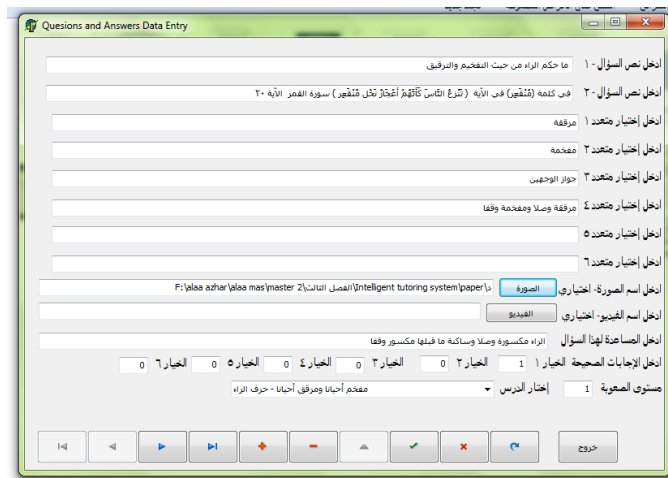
Quesions and Answers Data Entry

ادخل نص السؤال - ١ | ما حكم الراء من حيث التفخيم والترقيق

ادخل نص السؤال - ٢ | فى كلمة (مُنْقَعِرٍ) فى الآية ( تَنزِعُ النَّاسَ كَأَنَّهُمْ أَعْجَازُ نَخْلٍ مُّنقَعِرٍ ) سورة القمر الآية ٢٠

ادخل إختيار متعدد ١ | مرققة

ادخل إختيار متعدد ٢ | مفخمة

ادخل إختيار متعدد ٣ | جواز الوجهين

ادخل إختيار متعدد ٤ | مرققة وصلا ومفخمة وقفا

ادخل إختيار متعدد ٥

ادخل إختيار متعدد ٦

ادخل اسم الصورة- اختياري | الصورة | F:\alaa azhar\alaa mas\master 2\الفصل الثالث\Intelligent tutoring system\paper\

ادخل اسم الفيديو- اختياري | الفيديو

ادخل المساعدة لهذا السؤال | الراء مكسورة وصلا وساكنة ما قبلها مكسور وقفا

ادخل الإجابات الصحيحة الخيار ١ | 1 | الخيار ٢ | 0 | الخيار ٣ | 0 | الخيار ٤ | 0 | الخيار ٥ | 0 | الخيار ٦ | 0

مستوى الصعوبة | 1 | إختار الدرس | مفخم أحيانا ومرقق أحيانا - حرف الراء

خروج